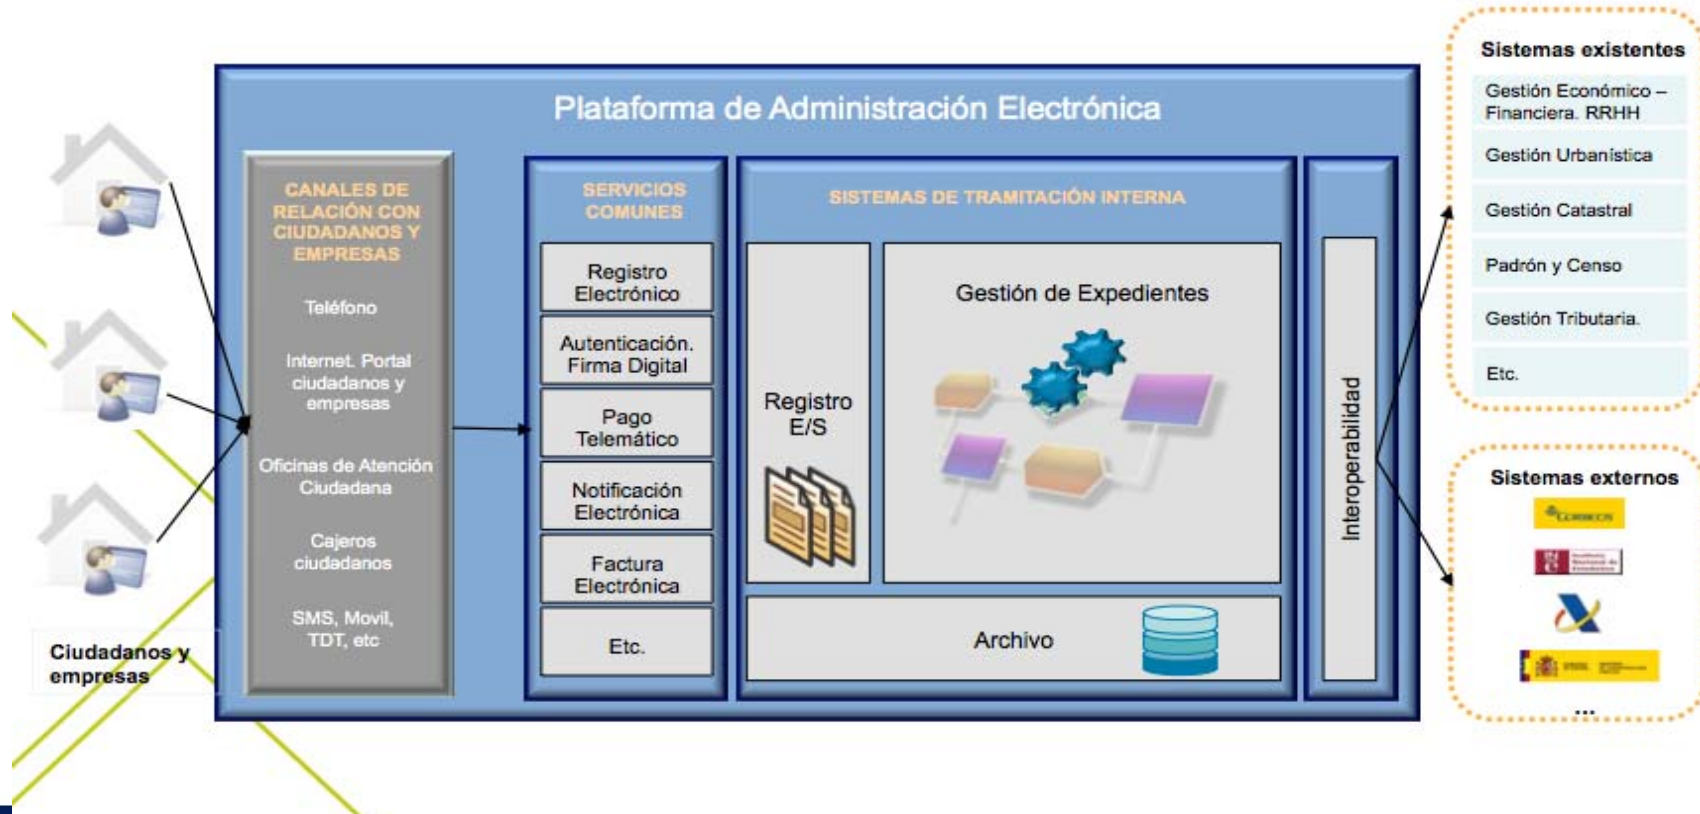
Plataforma de Administración Electrónica

CANALES DE RELACIÓN CON CIUDADANOS Y EMPRESAS

Teléfono

Internet. Portal ciudadanos y empresas

Oficinas de Atención Ciudadana

Cajeros ciudadanos

SMS, Movil, TDT, etc

Ciudadanos y empresas

SERVICIOS COMUNES

Registro Electrónico

Autenticación. Firma Digital

Pago Telemático

Notificación Electrónica

Factura Electrónica

Etc.

SISTEMAS DE TRAMITACIÓN INTERNA

Registro E/S

Gestión de Expedientes

Archivo

Interoperabilidad

Sistemas existentes

Gestión Económico – Financiera. RRHH

Gestión Urbanística

Gestión Catastral

Padrón y Censo

Gestión Tributaria.

Etc.

Sistemas externos

...